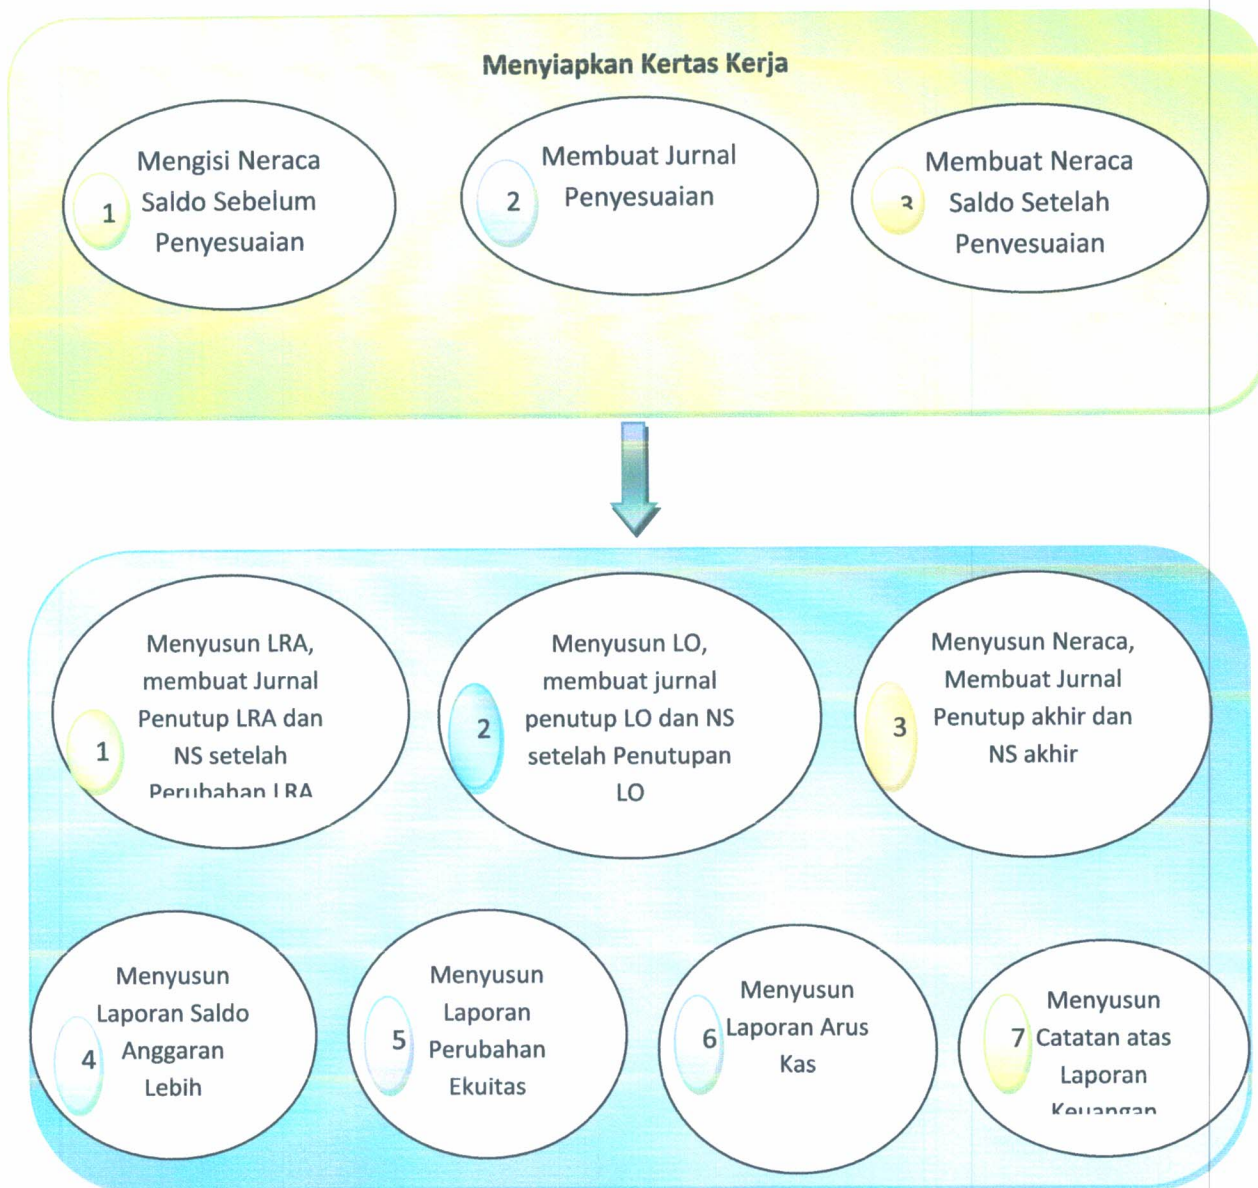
Menyiapkan Kertas Kerja

1 Mengisi Neraca Saldo Sebelum Penyesuaian

2 Membuat Jurnal Penyesuaian

3 Membuat Neraca Saldo Setelah Penyesuaian

1 Menyusun LRA, membuat Jurnal Penutup LRA dan NS setelah Perubahan LRA

2 Menyusun LO, membuat jurnal penutup LO dan NS setelah Penutupan LO

3 Menyusun Neraca, Membuat Jurnal Penutup akhir dan NS akhir

4 Menyusun Laporan Saldo Anggaran Lebih

5 Menyusun Laporan Perubahan Ekuitas

6 Menyusun Laporan Arus Kas

7 Menyusun Catatan atas Laporan Keuangan